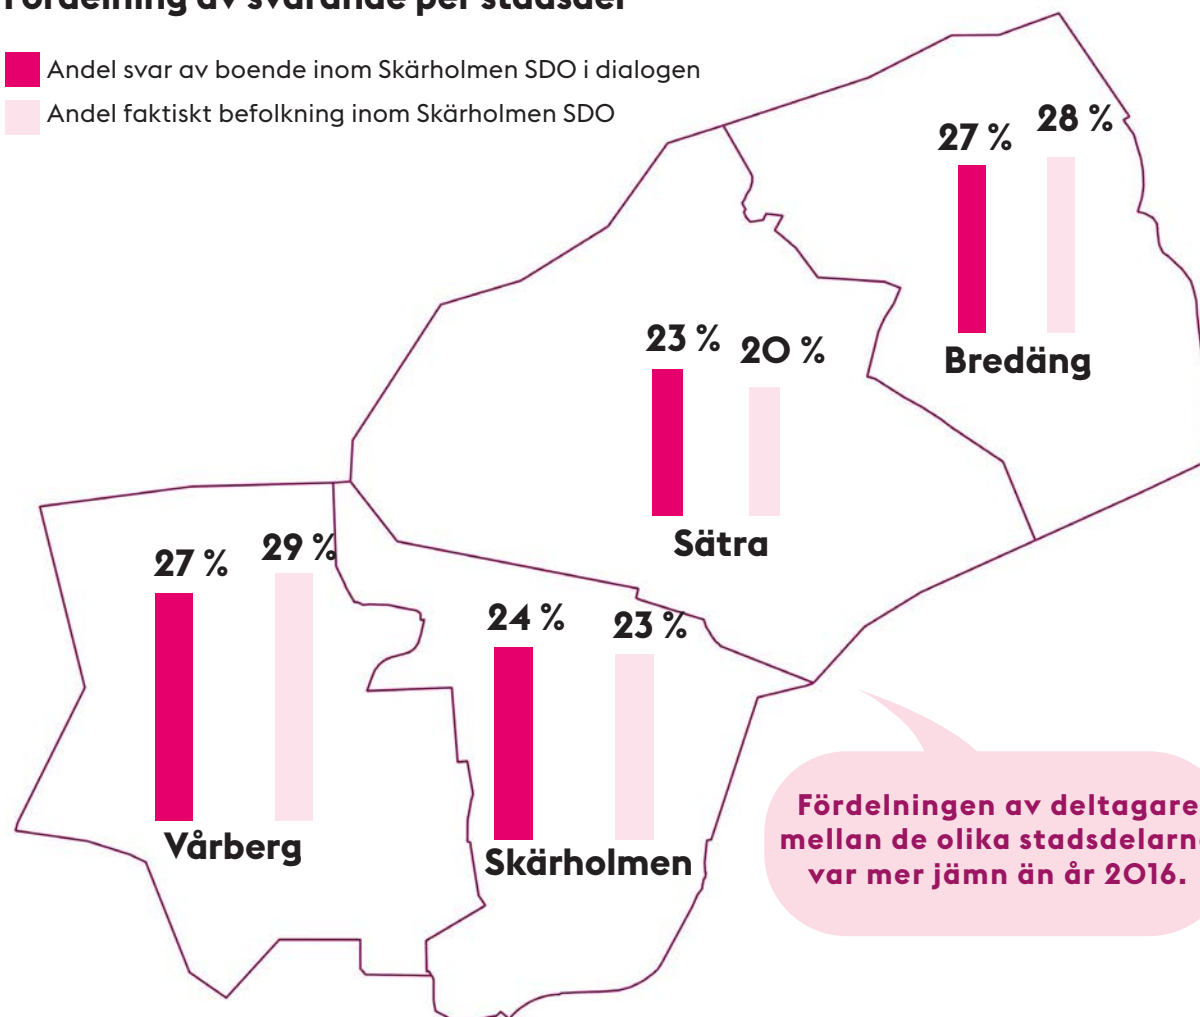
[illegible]

Andel svar av boende inom Skärholmen SDO i dialogen
Andel faktiskt befolkning inom Skärholmen SDO

27 % 28 %
Bredäng

23 % 20 %
Sätra

27 % 29 %
Vårberg

24 % 23 %
Skärholmen

Fördelningen av deltagare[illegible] mellan de olika stadsdelarn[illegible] var mer jämn än år 2016.